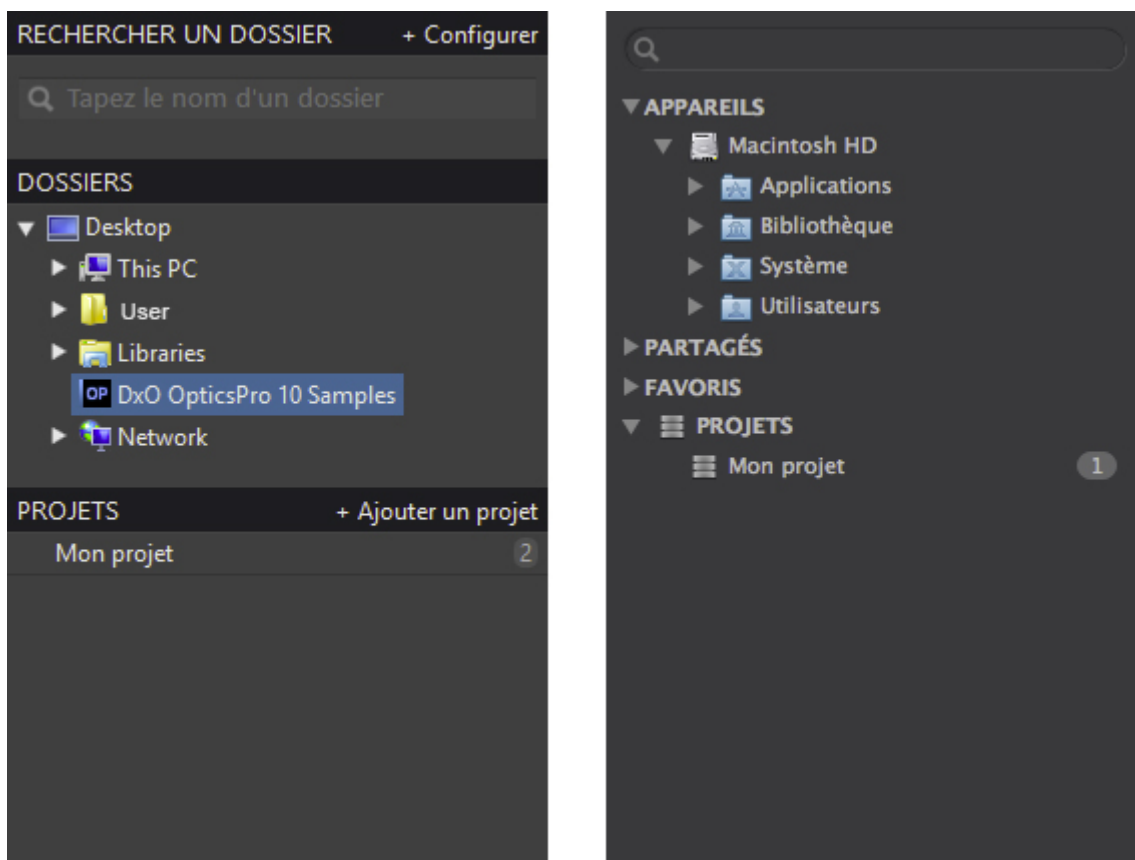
RECHERCHER UN DOSSIER + Configurer

Tapez le nom d'un dossier

DOSSIERS

Desktop

This PC

User

Libraries

OP DxO OpticsPro 10 Samples

Network

PROJETS + Ajouter un projet

Mon projet 2

APPAREILS

Macintosh HD

Applications

Bibliothèque

Système

Utilisateurs

PARTAGÉS

FAVORIS

PROJETS

Mon projet 1